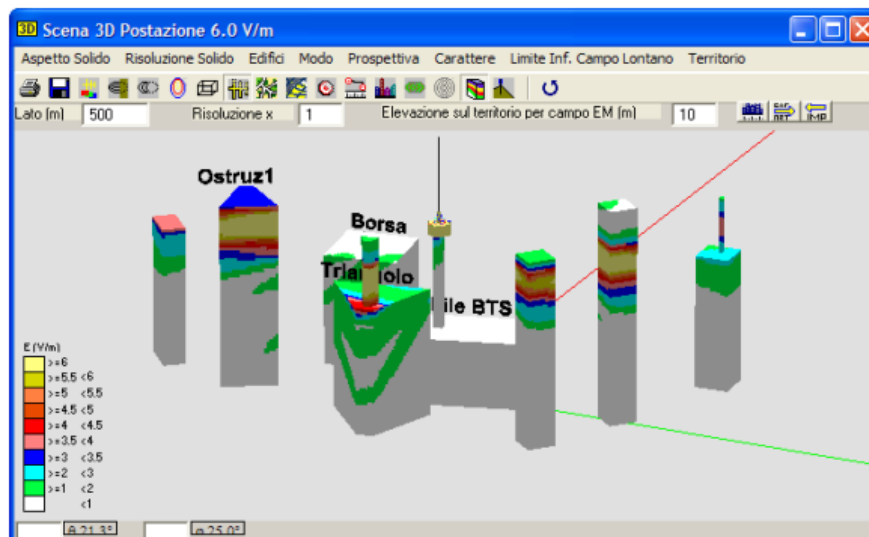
3D Scena 3D Postazione 6.0 V/m

Aspetto Solido Risoluzione Solido Edifici Modo Prospettiva Carattere Limite Inf. Campo Lontano Territorio

Lato [m] 500 Risoluzione x 1 Elevazione sul territorio per campo EM [m] 10

Ostruz1

Borsa

Trian iolo

ile BTS

E [V/m]
>=6
>=5.5 <6
>=5 <5.5
>=4.5 <5
>=4 <4.5
>=3.5 <4
>=3 <3.5
>=2 <3
>=1 <2
<1

θ 21.3°
φ 25.0°